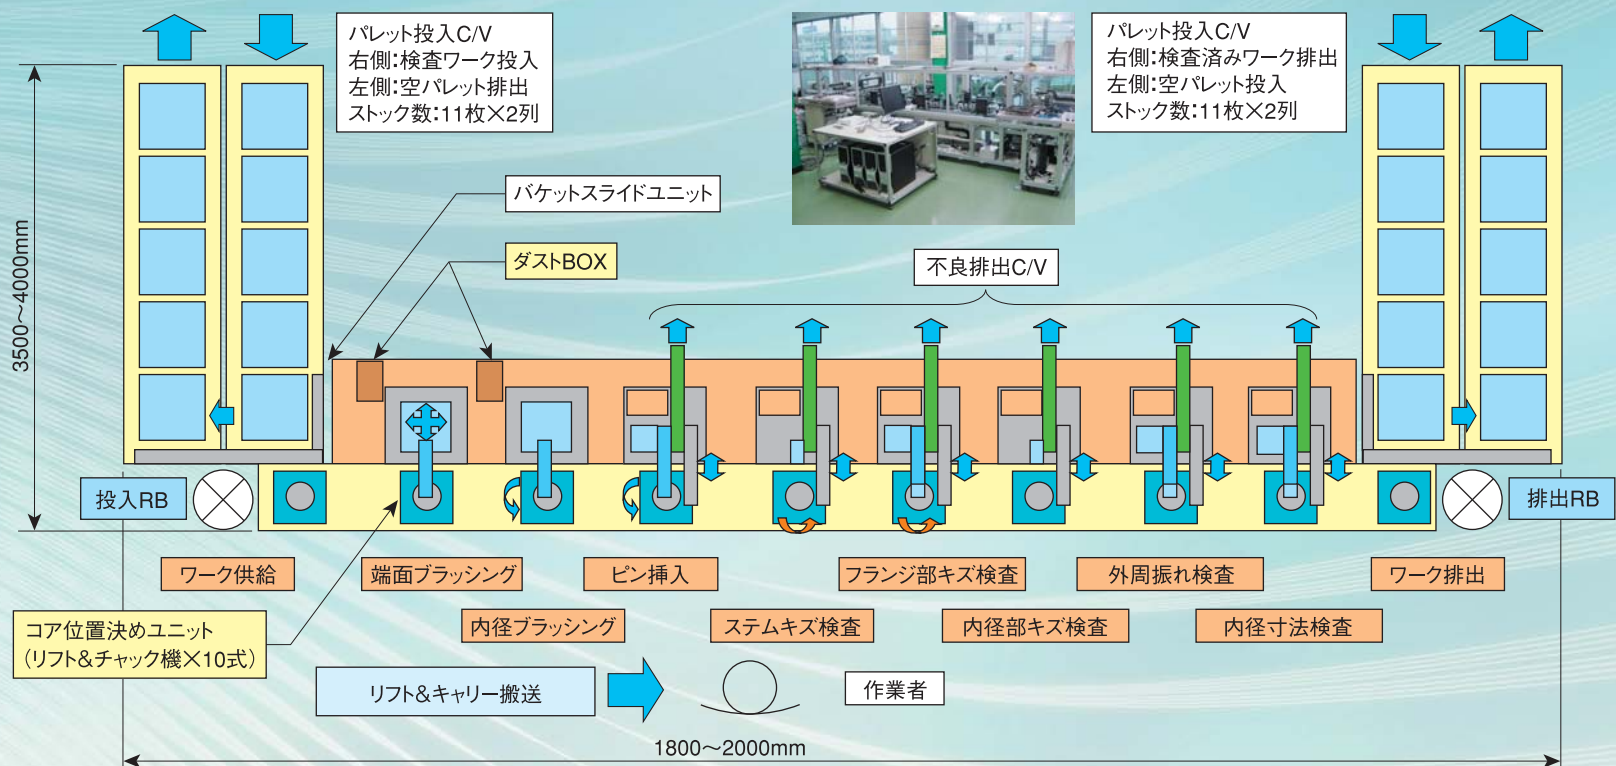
パレット投入C/V
右側:検査ワーク投入
左側:空パレット排出
ストック数:11枚×2列

パレット投入C/V
右側:検査済みワーク排出
左側:空パレット投入
ストック数:11枚×2列

3500～4000mm

バケットスライドユニット

ダストBOX

不良排出C/V

投入RB

排出RB

ワーク供給

端面ブラッシング

ピン挿入

フランジ部キズ検査

外周振れ検査

ワーク排出

コア位置決めユニット
(リフト&チャック機×10式)

内径ブラッシング

ステムキズ検査

内径部キズ検査

内径寸法検査

リフト&キャリー搬送

作業者

1800～2000mm